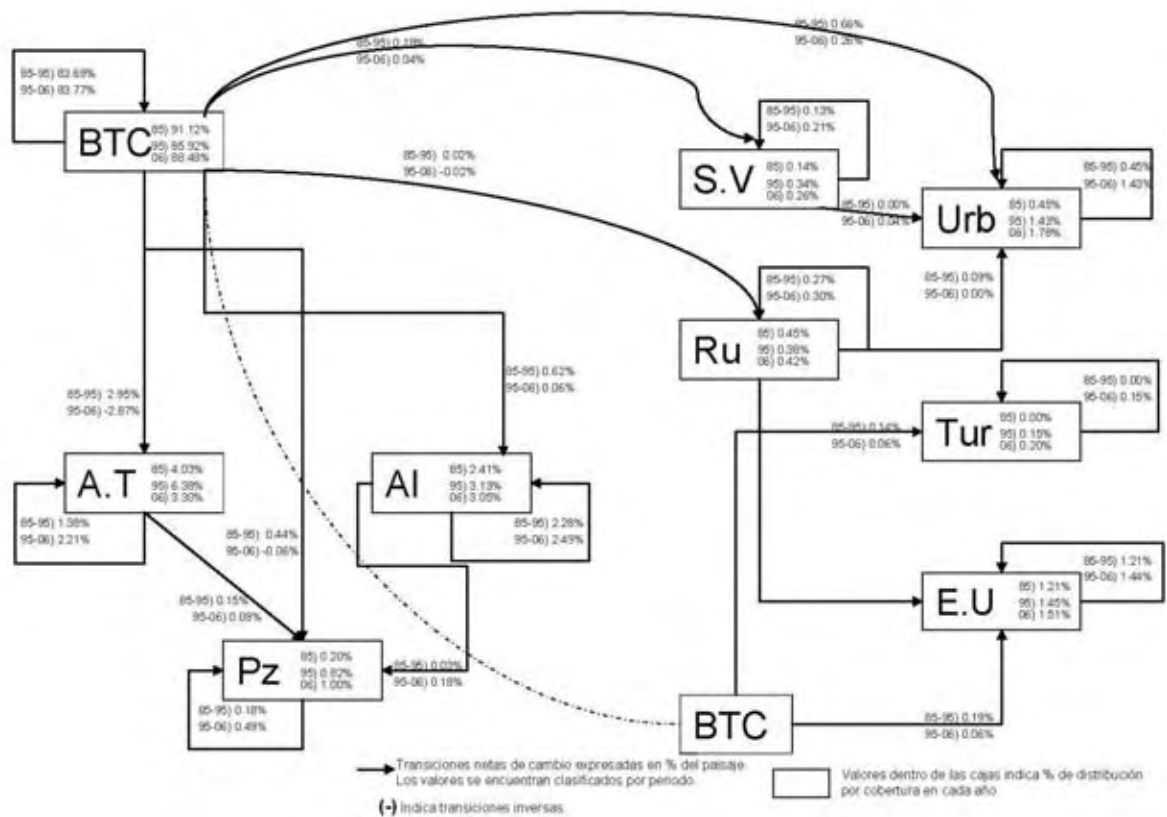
85-95) 83.69%
95-06) 83.77%

BTC 85) 91.12% 95) 85.92% 06) 88.48%

85-95) 0.18%
95-06) 0.04%

85-95) 0.66%
95-06) 0.26%

85-95) 0.13%
95-06) 0.21%

S.V 85) 0.14% 95) 0.34% 06) 0.26%

85-95) 0.02%
95-06) -0.02%

85-95) 0.45%
95-06) 1.43%

Urb 85) 0.45% 95) 1.43% 06) 1.78%

85-95) 0.00%
95-06) 0.04%

85-95) 0.27%
95-06) 0.30%

85-95) 0.09%
95-06) 0.00%

Ru 85) 0.45% 95) 0.38% 06) 0.42%

85-95) 0.62%
95-06) 0.06%

85-95) 2.95%
95-06) -2.87%

85-95) 0.00%
95-06) 0.15%

85-95) 0.14%
95-06) 0.06%

Tur 85) 0.00% 95) 0.15% 06) 0.20%

A.T 85) 4.03% 95) 6.38% 06) 3.30%

AI 85) 2.41% 95) 3.13% 06) 3.05%

85-95) 1.38%
95-06) 2.21%

85-95) 0.44%
95-06) -0.06%

85-95) 2.28%
95-06) 2.49%

85-95) 1.21%
95-06) 1.44%

E.U 85) 1.21% 95) 1.45% 06) 1.51%

85-95) 0.15%
95-06) 0.08%

Pz 85) 0.20% 95) 0.82% 06) 1.00%

85-95) 0.03%
95-06) 0.18%

85-95) 0.18%
95-06) 0.49%

BTC

85-95) 0.19%
95-06) 0.06%

Transiciones netas de cambio expresadas en % del paisaje. Los valores se encuentran clasificados por periodo.

(-) Indica transiciones inversas.

Valores dentro de las cajas indica % de distribución por cobertura en cada año.